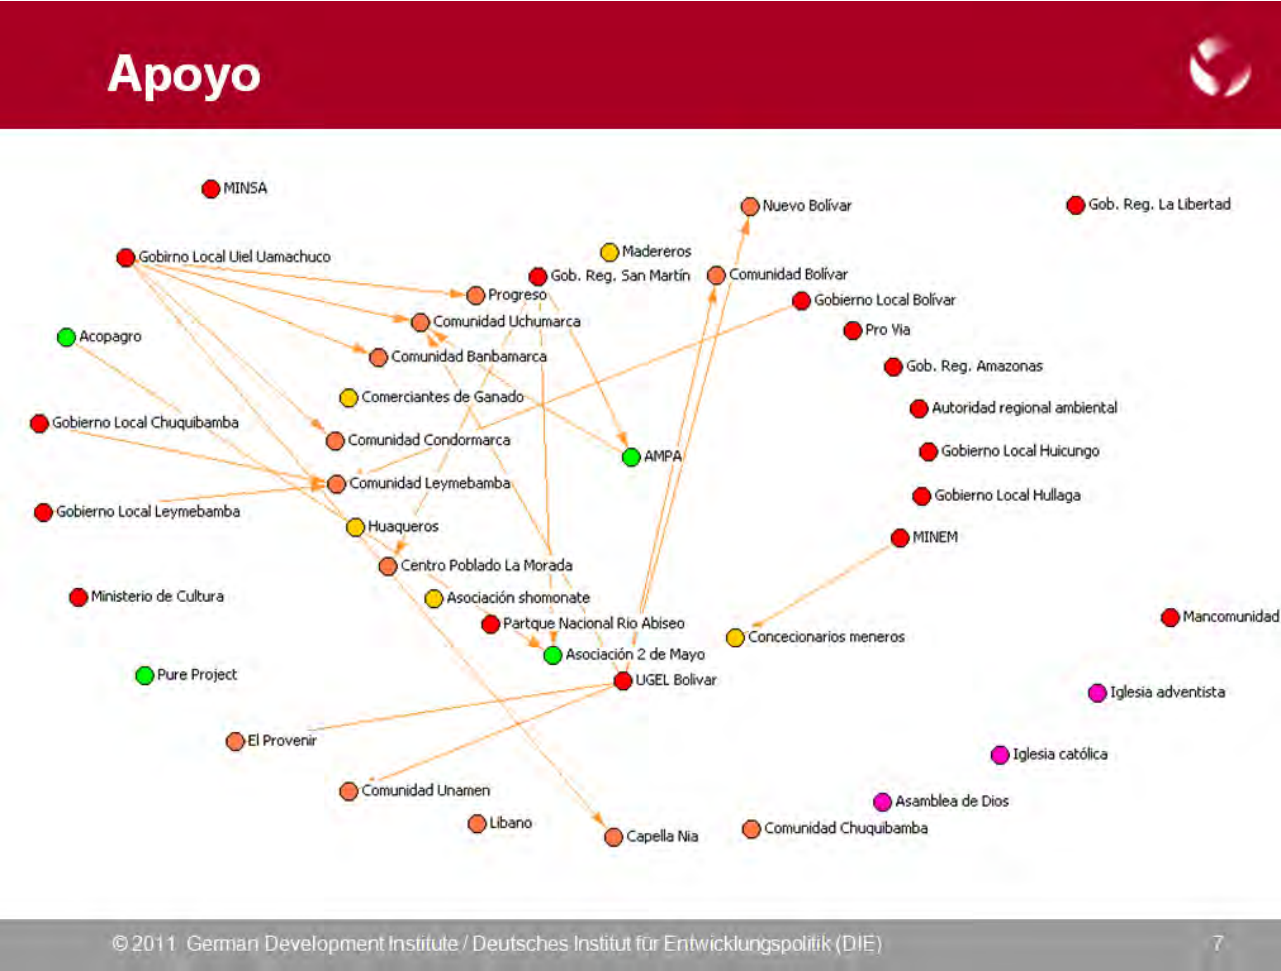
Apoyo

MINSA
Nuevo Bolívar
Gob. Reg. La Libertad
Gobirno Local Uiel Uamachuco
Madereros
Gob. Reg. San Martín
Comunidad Bolívar
Progreso
Gobierno Local Bolívar
Comunidad Uchumarca
Pro Via
Acopagro
Comunidad Banbamarca
Gob. Reg. Amazonas
Comerciantes de Ganado
Autoridad regional ambiental
Gobierno Local Chuquibamba
Comunidad Condormarca
Gobierno Local Huicungo
AMPA
Comunidad Leymebamba
Gobierno Local Hullaga
Gobierno Local Leymebamba
Huaqueros
MINEM
Centro Poblado La Morada
Ministerio de Cultura
Asociación shomonate
Mancomunidad
Partque Nacional Rio Abiseo
Concecionarios meneros
Asociación 2 de Mayo
Pure Project
UGEL Bolivar
Iglesia adventista
El Provenir
Iglesia católica
Comunidad Unamen
Asamblea de Dios
Libano
Capella Nia
Comunidad Chuquibamba

© 2011 German Development Institute / Deutsches Institut für Entwicklungspolitik (DIE)
7